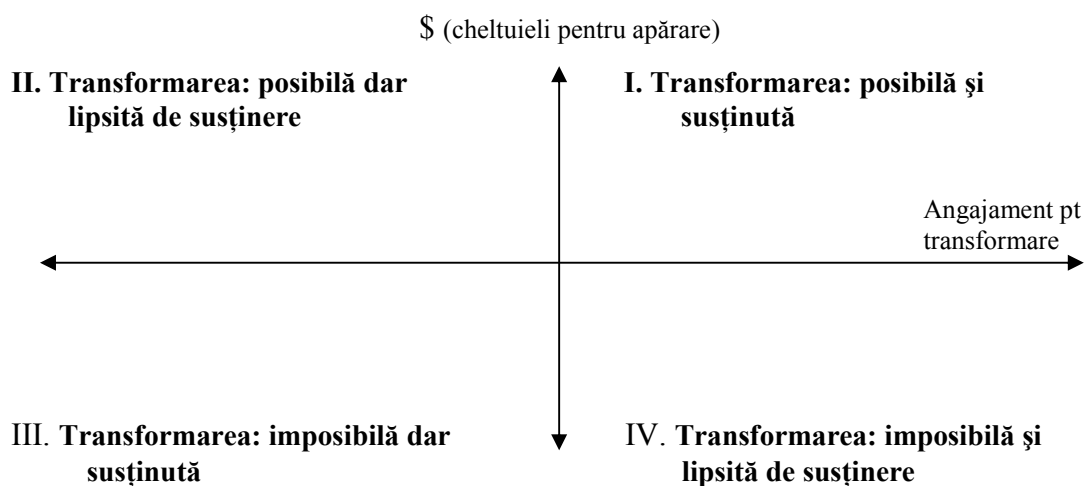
$ (cheltuieli pentru apărare)

II. Transformarea: posibilă dar lipsită de susținere

I. Transformarea: posibilă şi susținută

Angajament pt transformare

III. Transformarea: imposibilă dar susținută

IV. Transformarea: imposibilă şi lipsită de susținere